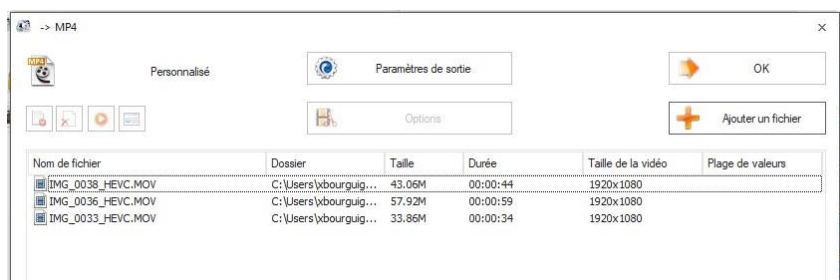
-> MP4

×

MP4

Personnalisé

Paramètres de sortie

OK

Options

Ajouter un fichier

| Nom de fichier | Dossier | Taille | Durée | Taille de la vidéo | Plage de valeurs |
|---|---|---|---|---|---|
| IMG_0038_HEVC.MOV | C:\Users\xbourguig... | 43.06M | 00:00:44 | 1920x1080 | |
| IMG_0036_HEVC.MOV | C:\Users\xbourguig... | 57.92M | 00:00:59 | 1920x1080 | |
| IMG_0033_HEVC.MOV | C:\Users\xbourguig... | 33.86M | 00:00:34 | 1920x1080 | |